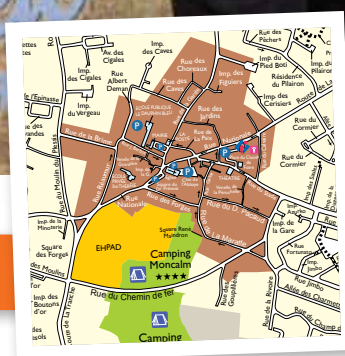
Rue des Pêcher
Imp. du Pilaiou
Rue du Pied Boti
Résidence du Pilairon
Imp. des Cerisiers
Imp. des Figuiers
Rue des Chevaux
Imp. des Caves
Av. des Cigales
Imp. des Cigales
Rue Albert Deman
Imp. du Vergeau
Rue des Caves
Rue des Jardins
Rue du Cormier
Rue du Cormier
Rue de la Brune
Rue Nationale
Imp. de la Minoterie
Square des Forges
Imp. des Boutons d'or
EHPAD
Square René Mondron
Camping Moncalm
★★★★
Rue du Chemin de fer
Camping
Rue de la Gare
Imp. de la Gare
Rue Fortunée